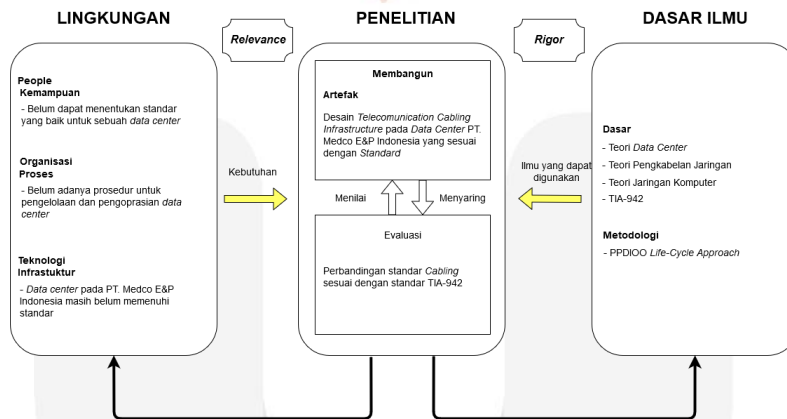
LINGKUNGAN

Relevance

PENELITIAN

Rigor

DASAR ILMU

People
Kemampuan
- Belum dapat menentukan standar yang baik untuk sebuah data center

Organisasi
Proses
- Belum adanya prosedur untuk pengelolaan dan pengoprasian data center

Teknologi
Infrastuktur
- Data center pada PT. Medco E&P Indonesia masih belum memenuhi standar

Kebutuhan

Membangun

Artefak

Desain Telecomunication Cabling Infrastructure pada Data Center PT. Medco E&P Indonesia yang sesuai dengan Standard

Menilai

Menyaring

Evaluasi

Perbandingan standar Cabling sesuai dengan standar TIA-942

Ilmu yang dapat digunakan

Dasar
- Teori Data Center
- Teori Pengkabelan Jaringan
- Teori Jaringan Komputer
- TIA-942

Metodologi
- PPDIOO Life-Cycle Approach